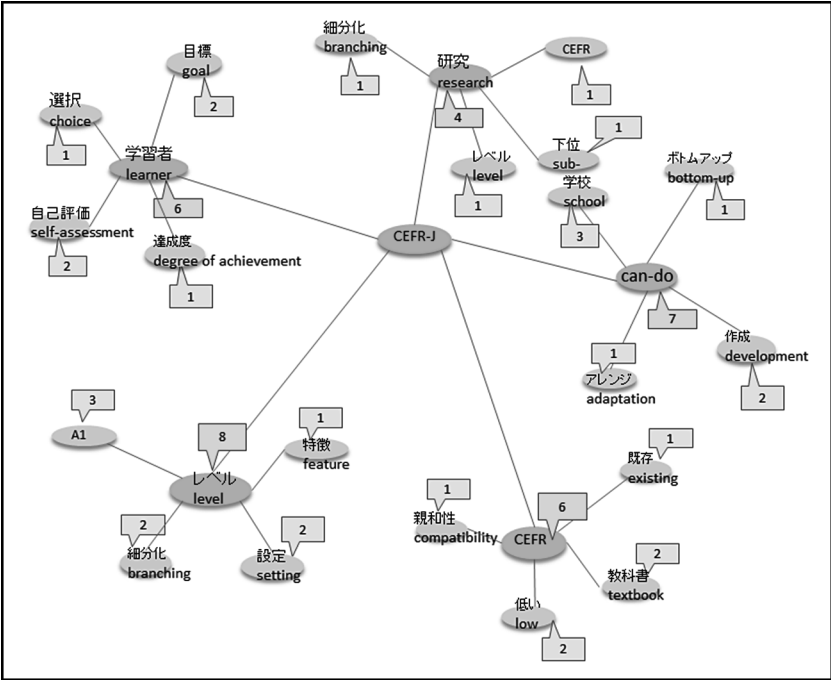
細分化
branching
1

研究
research
4

CEFR
1

目標
goal
2

選択
choice
1

学習者
learner
6

下位
sub-
1

レベル
level
1

学校
school
3

ボトムアップ
bottom-up
1

自己評価
self-assessment
2

達成度
degree of achievement
1

CEFR-J

can-do
7

作成
development
2

アレンジ
adaptation
1

3
A1

8
レベル
level

1
特徴
feature

2
細分化
branching

2
設定
setting

1
既存
existing

1
親和性
compatibility

6
CEFR

2
教科書
textbook

低い
low
2